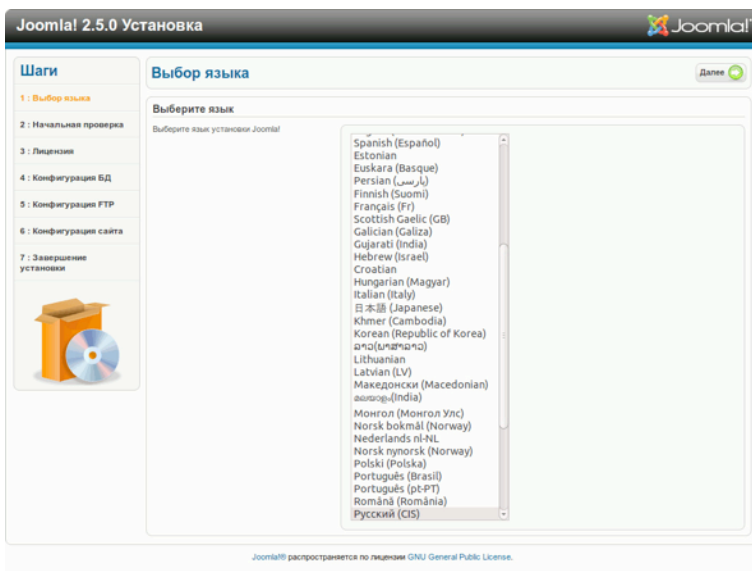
Joomla! 2.5.0 Установка

Joomla!

Шаги

1 : Выбор языка

2 : Начальная проверка

3 : Лицензия

4 : Конфигурация БД

5 : Конфигурация FTP

6 : Конфигурация сайта

7 : Завершение установки

Выбор языка

Далее

Выберите язык

Выберите язык установки Joomla!

Spanish (Español)
Estonian
Euskara (Basque)
Persian (پارسی)
Finnish (Suomi)
Français (Fr)
Scottish Gaelic (GB)
Galician (Galiza)
Gujarati (India)
Hebrew (Israel)
Croatian
Hungarian (Magyar)
Italian (Italy)
日本語 (Japanese)
Khmer (Cambodia)
Korean (Republic of Korea)
ລາວ(ພາສາລາວ)
Lithuanian
Latvian (LV)
Македонски (Macedonian)
മലയാളം(India)
Монгол (Монгол Улс)
Norsk bokmål (Norway)
Nederlands nl-NL
Norsk nynorsk (Norway)
Polski (Polska)
Português (Brasil)
Português (pt-PT)
Română (România)
Русский (CIS)

Joomla!® распространяется по лицензии GNU General Public License.